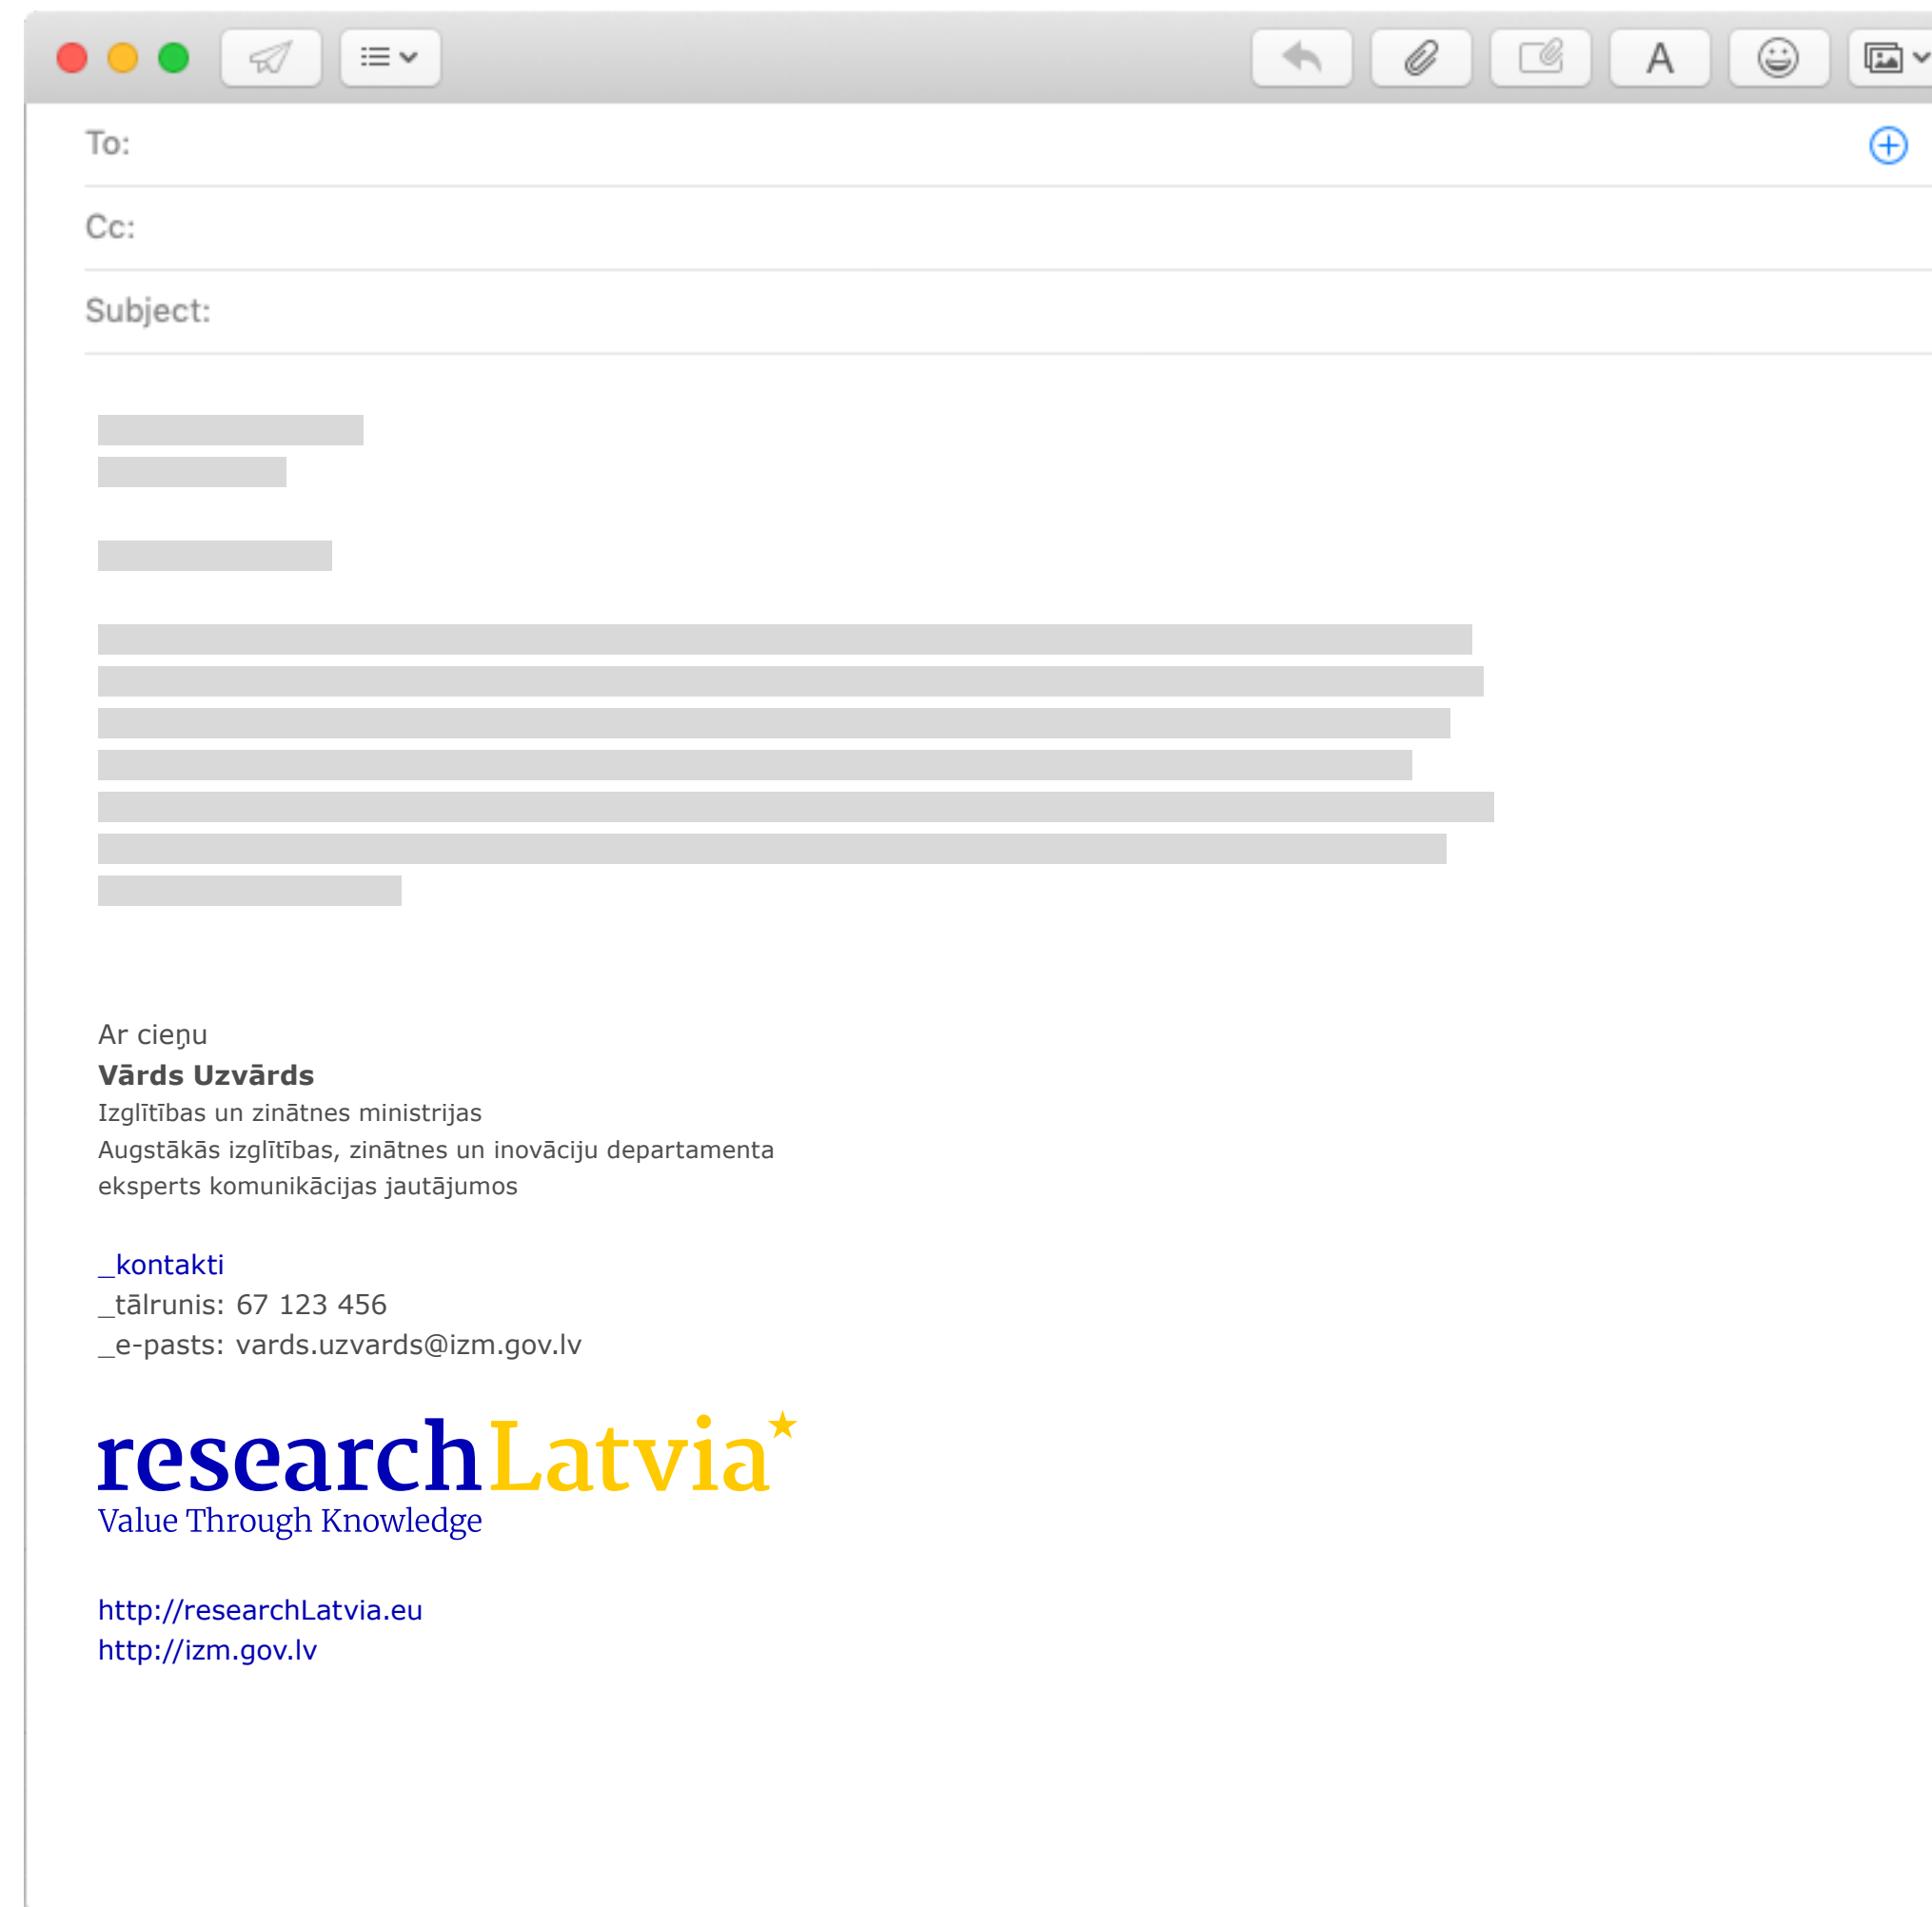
A

To:

Cc:

Subject:

Ar cieņu
**Vārds Uzvārds**
Izglītības un zinātnes ministrijas
Augstākās izglītības, zinātnes un inovāciju departamenta
eksperts komunikācijas jautājumos

_kontakti
_tālrunis: 67 123 456
_e-pasts: vards.uzvards@izm.gov.lv

researchLatvia
Value Through Knowledge

http://researchLatvia.eu
http://izm.gov.lv